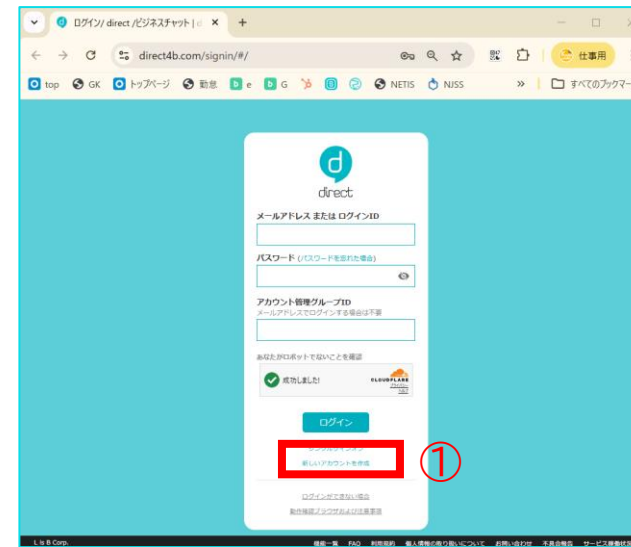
ログイン/ direct /ビジネスチャット | d ×
+
direct4b.com/signin/#/
仕事用
top GK トップページ 勤怠 e G NETIS NJSS » すべてのブックマーク

direct

メールアドレス または ログインID

パスワード (パスワードを忘れた場合)

アカウント管理グループID
メールアドレスでログインする場合は不要

あなたがロボットでないことを確認
成功しました!
CLOUDFLARE

ログイン
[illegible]
新しいアカウントを作成
①
ログインができない場合
動作確認ブラウザおよび注意事項

L is B Corp.
機能一覧 FAQ 利用規約 個人情報の取り扱いについて お問い合わせ 不具合報告 サービス稼働状況